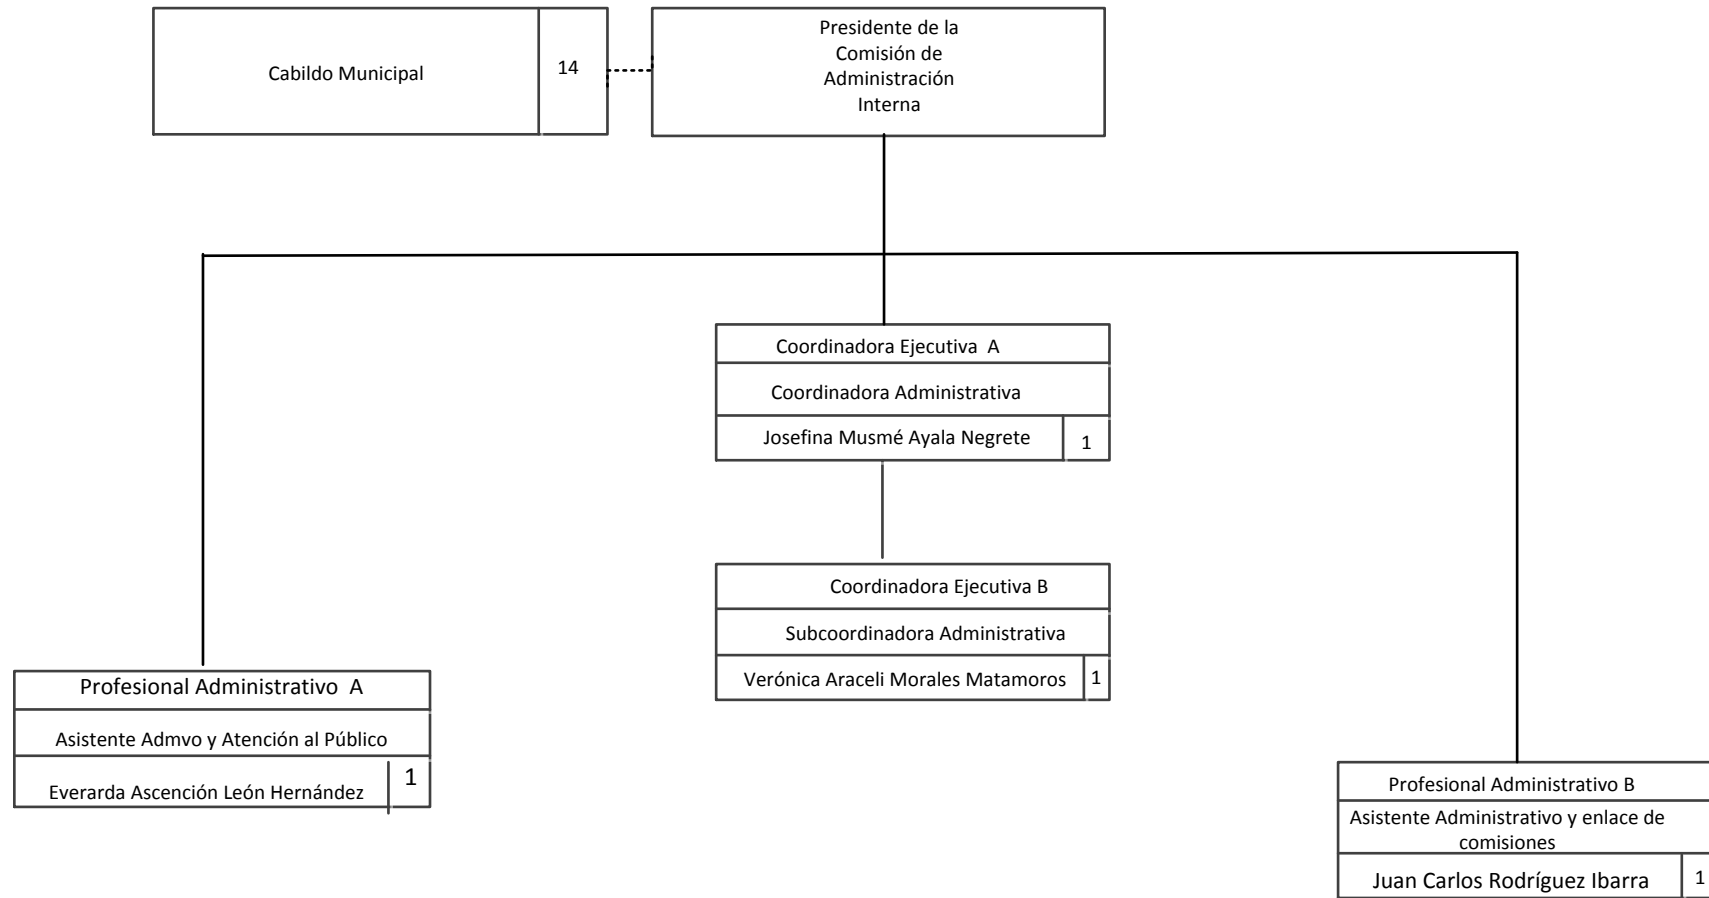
Cabildo Municipal

14

Presidente de la Comisión de Administración Interna

Coordinadora Ejecutiva A

Coordinadora Administrativa

Josefina Musmé Ayala Negrete

1

Coordinadora Ejecutiva B

Subcoordinadora Administrativa

Verónica Araceli Morales Matamoros

1

Profesional Administrativo A

Asistente Admvo y Atención al Público

Everarda Ascención León Hernández

1

Profesional Administrativo B

Asistente Administrativo y enlace de comisiones

Juan Carlos Rodríguez Ibarra

1